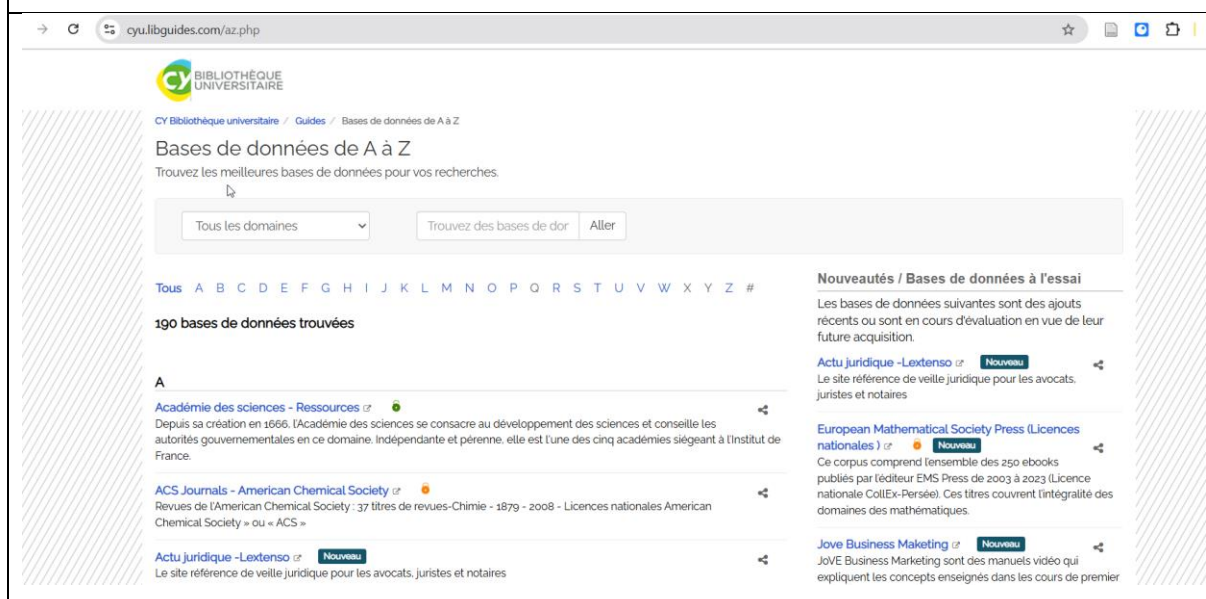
cyu.libguides.com/az.php

CY BIBLIOTHÈQUE UNIVERSITAIRE

CY Bibliothèque universitaire / Guides / Bases de données de A à Z

Bases de données de A à Z

Trouvez les meilleures bases de données pour vos recherches.

Tous les domaines

Trouvez des bases de dor

Aller

Tous A B C D E F G H I J K L M N O P Q R S T U V W X Y Z #

190 bases de données trouvées

A

Académie des sciences - Ressources

Depuis sa création en 1666, l'Académie des sciences se consacre au développement des sciences et conseille les autorités gouvernementales en ce domaine. Indépendante et pérenne, elle est l'une des cinq académies siégeant à l'Institut de France.

ACS Journals - American Chemical Society

Revues de l'American Chemical Society : 37 titres de revues-Chimie - 1879 - 2008 - Licences nationales American Chemical Society » ou « ACS »

Actu juridique -Lextenso Nouveau

Le site référence de veille juridique pour les avocats, juristes et notaires

Nouveautés / Bases de données à l'essai

Les bases de données suivantes sont des ajouts récents ou sont en cours d'évaluation en vue de leur future acquisition.

Actu juridique -Lextenso Nouveau

Le site référence de veille juridique pour les avocats, juristes et notaires

European Mathematical Society Press (Licences nationales) Nouveau

Ce corpus comprend l'ensemble des 250 ebooks publiés par l'éditeur EMS Press de 2003 à 2023 (Licence nationale CollEx-Persée). Ces titres couvrent l'intégralité des domaines des mathématiques.

Jove Business Maketing Nouveau

JoVE Business Marketing sont des manuels vidéo qui expliquent les concepts enseignés dans les cours de premier